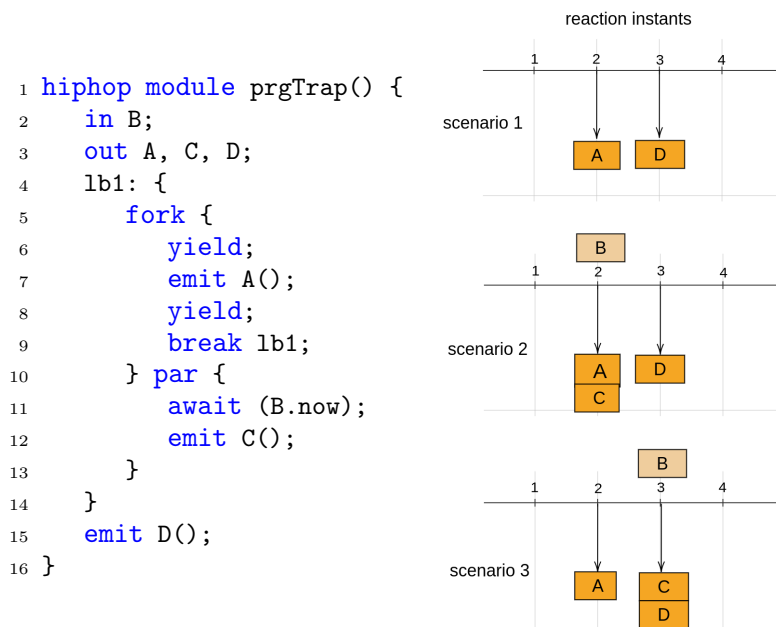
1 hiphop module prgTrap() {
2 in B;
3 out A, C, D;
4 lb1: {
5 fork {
6 yield;
7 emit A();
8 yield;
9 break lb1;
10 } par {
11 await (B.now);
12 emit C();
13 }
14 }
15 emit D();
16 }

reaction instants

1 2 3 4

scenario 1

A D

B

1 2 3 4

scenario 2

A D

C

B

1 2 3 4

scenario 3

A C

D